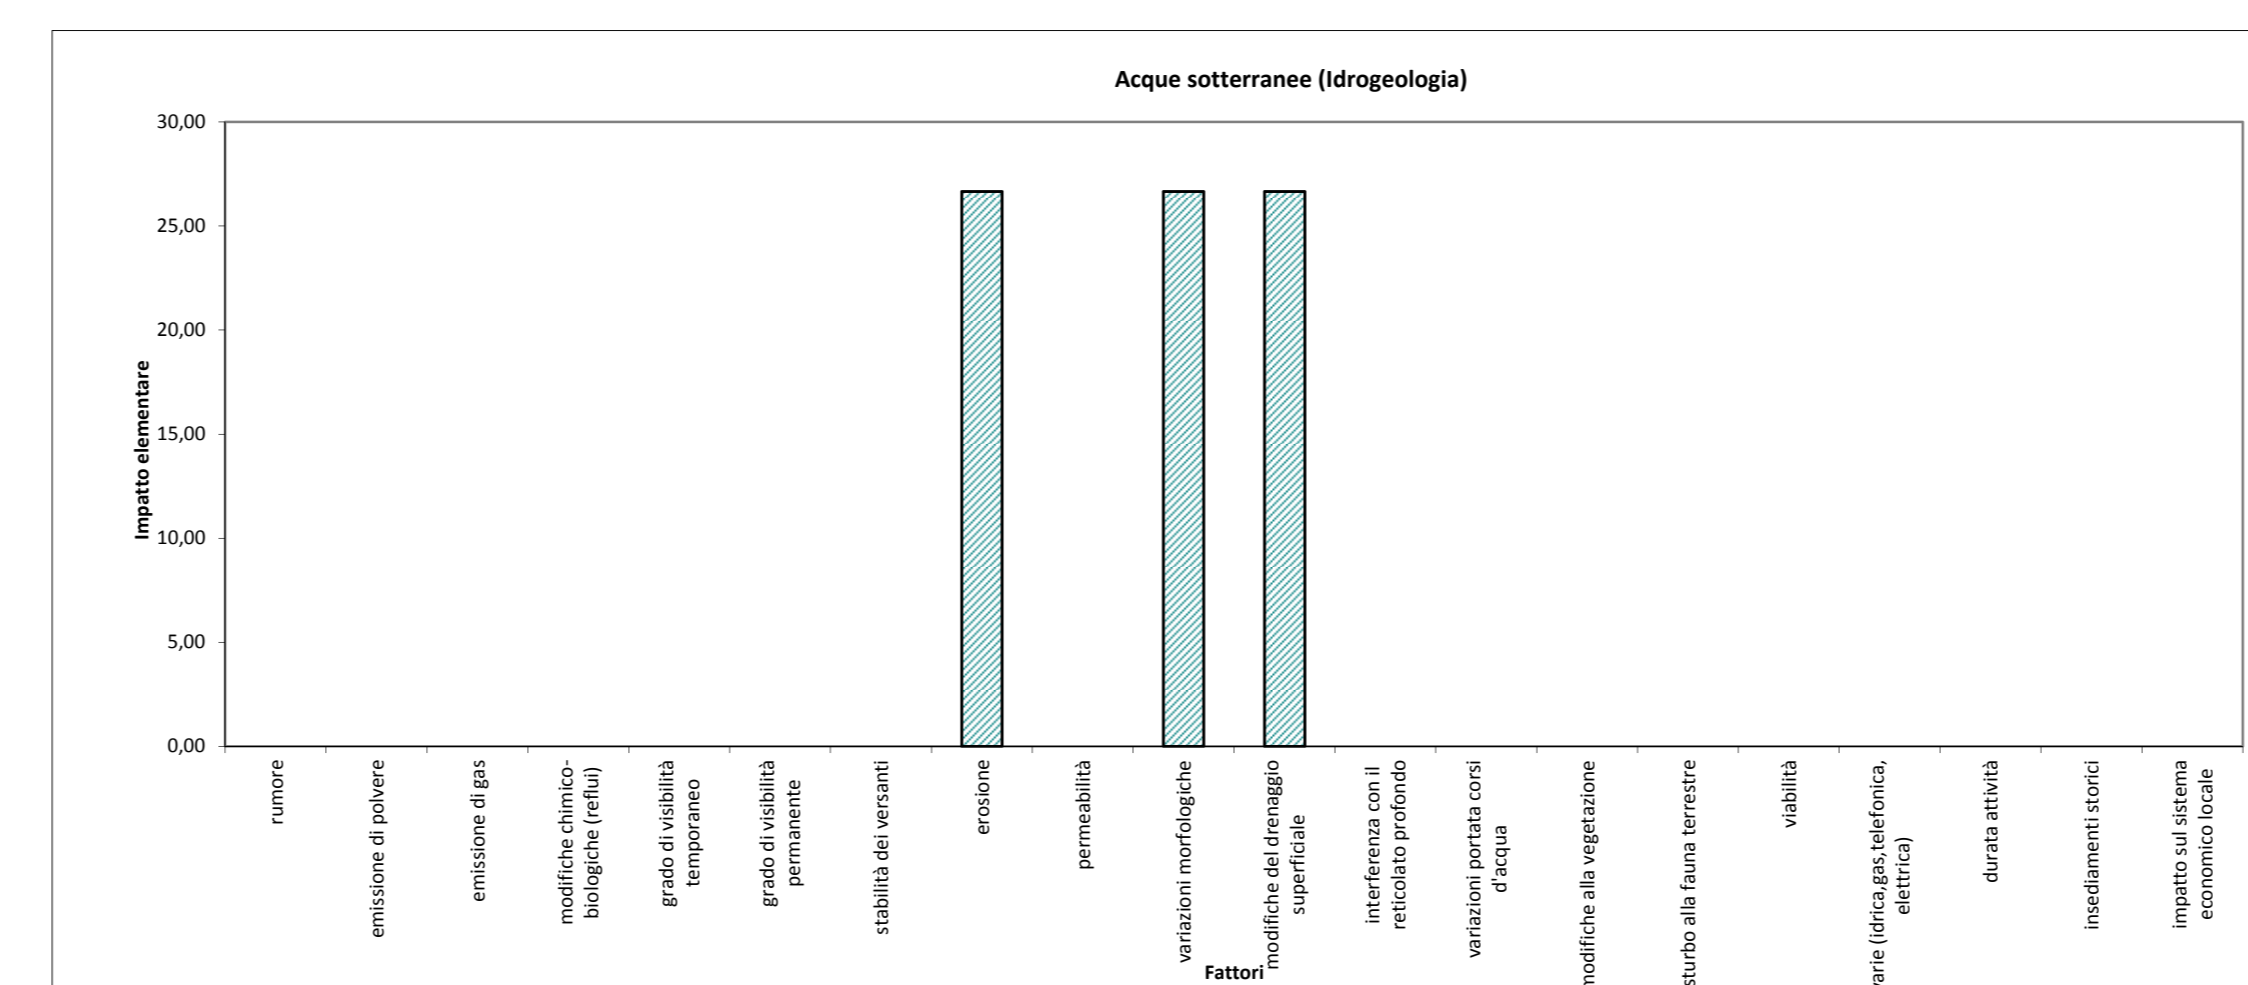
Acque sotterranee (Idrogeologia)

Impatto elementare

30,00
25,00
20,00
15,00
10,00
5,00
0,00

rumore
emissione di polvere
emissione di gas
modifiche chimico-biologiche (reflui)
grado di visibilità temporaneo
grado di visibilità permanente
stabilità dei versanti
erosione
permeabilità
variazioni morfologiche
modifiche del drenaggio superficiale
interferenza con il reticolato profondo
variazioni portata corsi d'acqua
modifiche alla vegetazione
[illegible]sturbo alla fauna terrestre
viabilità
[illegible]arie (idrica,gas,telefonica, elettrica)
durata attività
insediamenti storici
impatto sul sistema economico locale

Fattori